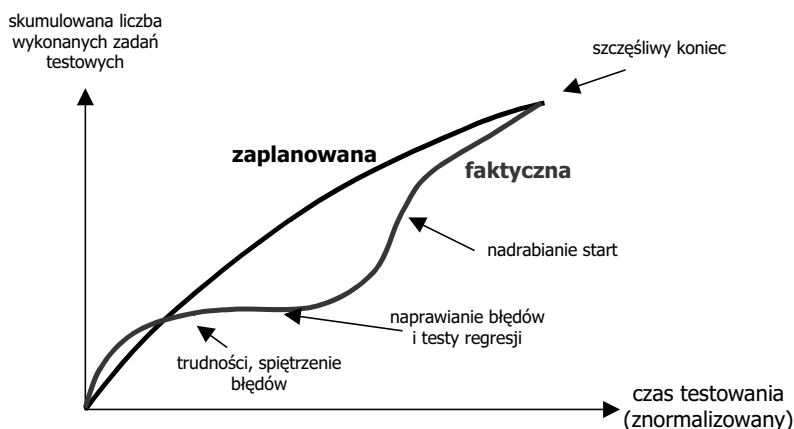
skumulowana liczba wykonanych zadań testowych

szczęśliwy koniec

zaplanowana

faktyczna

nadrabianie start

naprawianie błędów i testy regresji

trudności, spiętrzenie błędów

czas testowania (znormalizowany)